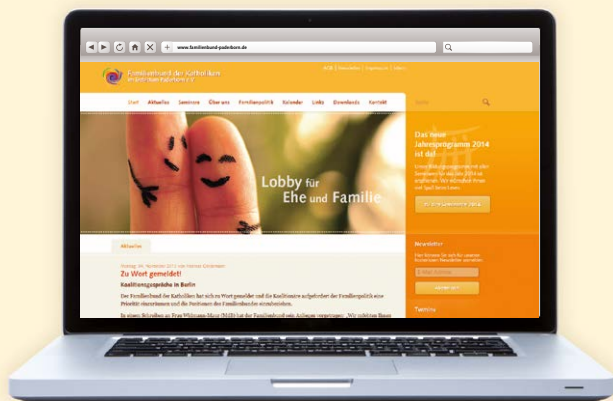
www.familienbund-paderborn.de

Familienbund der Katholiken
Erzdiözesanverband Paderborn e.V.

RSS | Newsletter | Impressum | Intern

Start Aktuelles Seminare Über uns Familienpolitik Kalender Links Downloads Kontakt

Suche

Lobby für Ehe und Familie

Das neue Jahresprogramm 2014 ist da!

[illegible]

Zu den Seminaren 2014

Aktuelles

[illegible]

Zu Wort gemeldet!

Koalitionsgespräche in Berlin

Der Familienbund der Katholiken hat sich zu Wort gemeldet und die Koalitionäre aufgefordert die Familienpolitik eine Priorität einzuräumen und die Positionen des Familienbundes einzubeziehen.

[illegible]

Newsletter

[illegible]

E-Mail-Adresse

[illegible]

Twitter